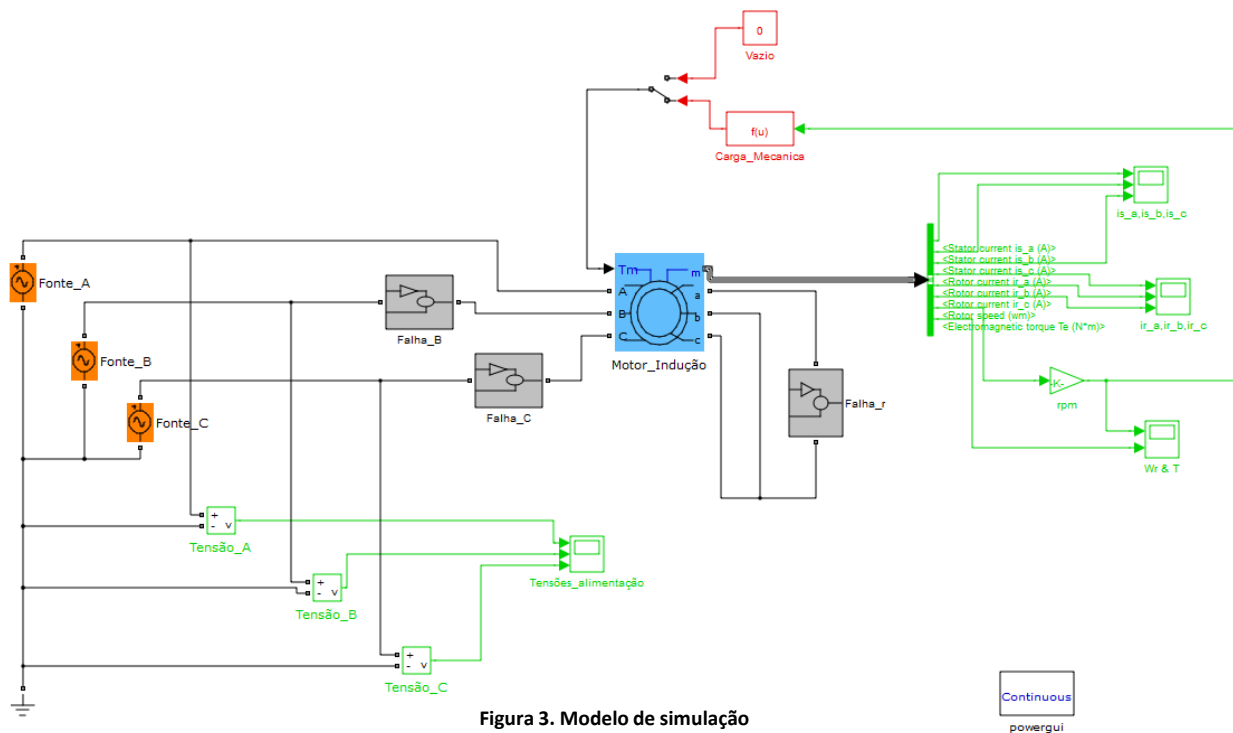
0
Vazio

f(u)
Carga_Mecanica

is_a,is_b,is_c

<Stator current is_a (A)>
<Stator current is_b (A)>
<Stator current is_c (A)>
<Rotor current ir_a (A)>
<Rotor current ir_b (A)>
<Rotor current ir_c (A)>
<Rotor speed (wm)>
<Electromagnetic torque Te (N*m)>

ir_a,ir_b,ir_c

Fonte_A

Fonte_B

Fonte_C

Falha_B

Falha_C

Tm
m
A
a
B
b
C
c
Motor_Indução

Falha_r

-K-
rpm

Wr & T

+
-
v
Tensão_A

Tensões_alimentação

+
-
v
Tensão_B

+
-
v
Tensão_C

Continuous
powergui

Figura 3. Modelo de simulação